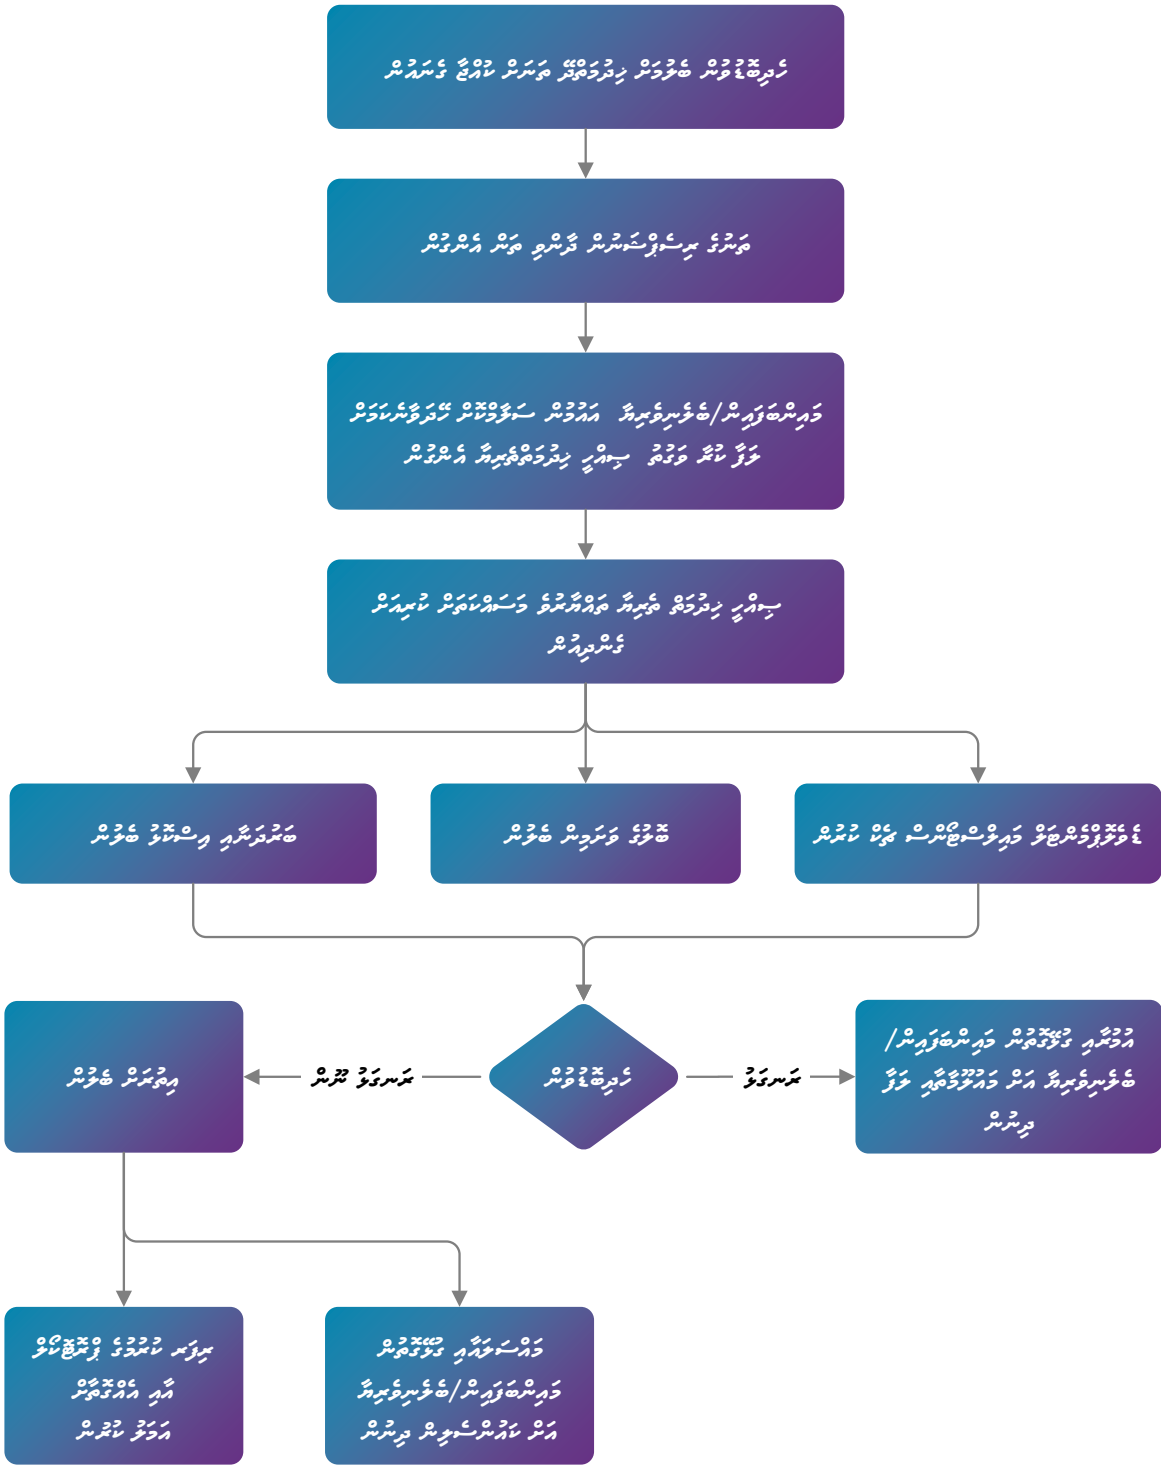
ހުށަހެޅުން ބަލައިގަތުމަށް ފަރާތް ކަމެޝަން ގެނައުން

ތަރުގެ ރިސެޕްޝަނުން ދެން ތަން އެނގުމުން

މައިންބަފައިން/ބެލެނިވެރިޔާ އަޑުއަހާ ސަލާމްކޮށް ކުރަމުންދާކަމަށް ލަފާ ކޮށް ލިޔުމަށް ސިޔާސީ ޒިންމާތެރިޔާ އެންގުން

ސިޔާސީ ޒިންމާ ތެރިޔާ ތައްޔާރުވެ މަސައްކަތަށް ކުރިއަށް ގެންދިއުން

ޤަވާޢިދުތަކާ މުވާފަޤުކޮށް ބަލާ ކުރުން | ބޭނުމަކީ ބެލުން | ބަދަލުތައް ހިފެހެއްޓުން

ހުށަހެޅުން

ރަނގަޅު | ރަނގަޅު ނޫން

އެކުލަވާލާ ގޮތުގައި މައިންބަފައިން/ބެލެނިވެރިޔާ އަށް މަޢުލޫމާތު ލިބޭނެ ދިނުން

އިޞްލާޙު ބެލުން

ރިޕޯޓު ކުރުމުގެ ޖުމްލަ ކަންތައް ސިޔާސީ ސިއްސާގެ ކޮޕީ ލިބޭ

މައިސަލާއާ ގުޅޭގޮތުން މައިންބަފައިން/ބެލެނިވެރިޔާ އަށް ކައުންސެލިން ދިނުން